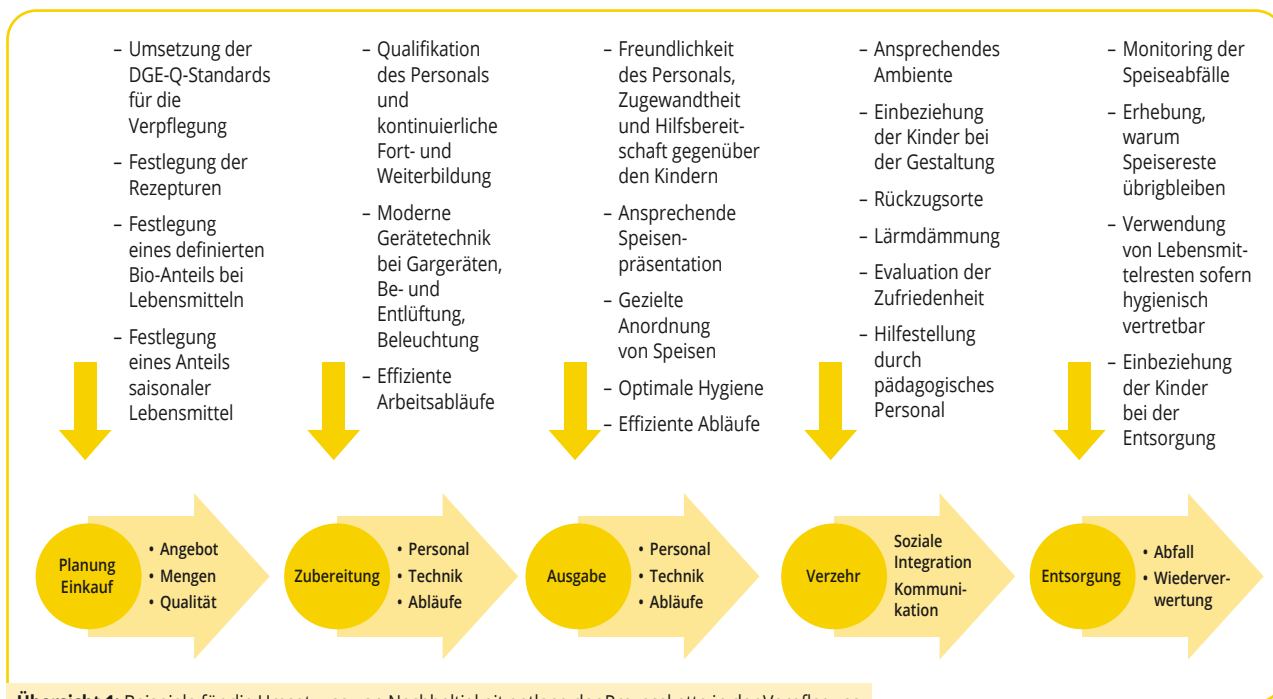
– Umsetzung der DGE-Q-Standards für die Verpflegung

– Festlegung der Rezepturen

– Festlegung eines definierten Bio-Anteils bei Lebensmitteln

– Festlegung eines Anteils saisonaler Lebensmittel

– Qualifikation des Personals und kontinuierliche Fort- und Weiterbildung

– Moderne Gerätetechnik bei Gargeräten, Be- und Entlüftung, Beleuchtung

– Effiziente Arbeitsabläufe

– Freundlichkeit des Personals, Zugewandtheit und Hilfsbereitschaft gegenüber den Kindern

– Ansprechende Speisenpräsentation

– Gezielte Anordnung von Speisen

– Optimale Hygiene

– Effiziente Abläufe

– Ansprechendes Ambiente

– Einbeziehung der Kinder bei der Gestaltung

– Rückzugsorte

– Lärmdämmung

– Evaluation der Zufriedenheit

– Hilfestellung durch pädagogisches Personal

– Monitoring der Speiseabfälle

– Erhebung, warum Speisereste übrigbleiben

– Verwendung von Lebensmittelresten sofern hygienisch vertretbar

– Einbeziehung der Kinder bei der Entsorgung

Planung Einkauf
• Angebot
• Mengen
• Qualität

Zubereitung
• Personal
• Technik
• Abläufe

Ausgabe
• Personal
• Technik
• Abläufe

Verzehr
Soziale Integration
Kommunikation

Entsorgung
• Abfall
• Wiederverwertung

Übersicht 1: Beispiele für die Umsetzung von Nachhaltigkeit entlang der Prozesskette in der Verpflegung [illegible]